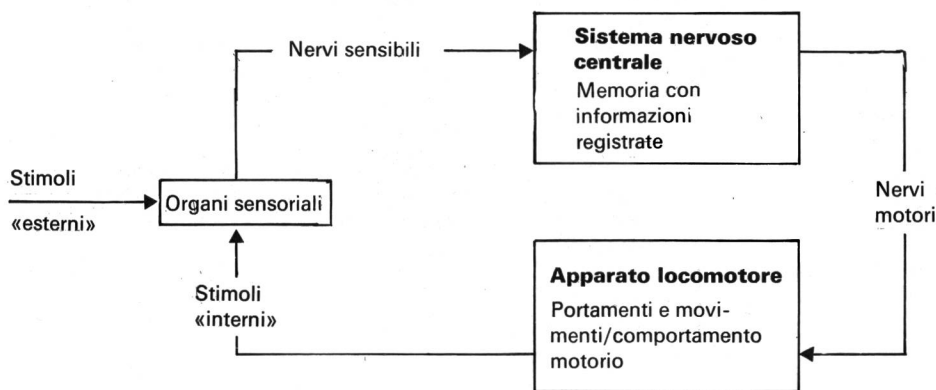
Nervi sensibili

Sistema nervoso centrale
Memoria con informazioni registrate

Stimoli
«esterni»

Organi sensoriali

Nervi motori

Stimoli «interni»

Apparato locomotore
Portamenti e movimenti/comportamento motorio